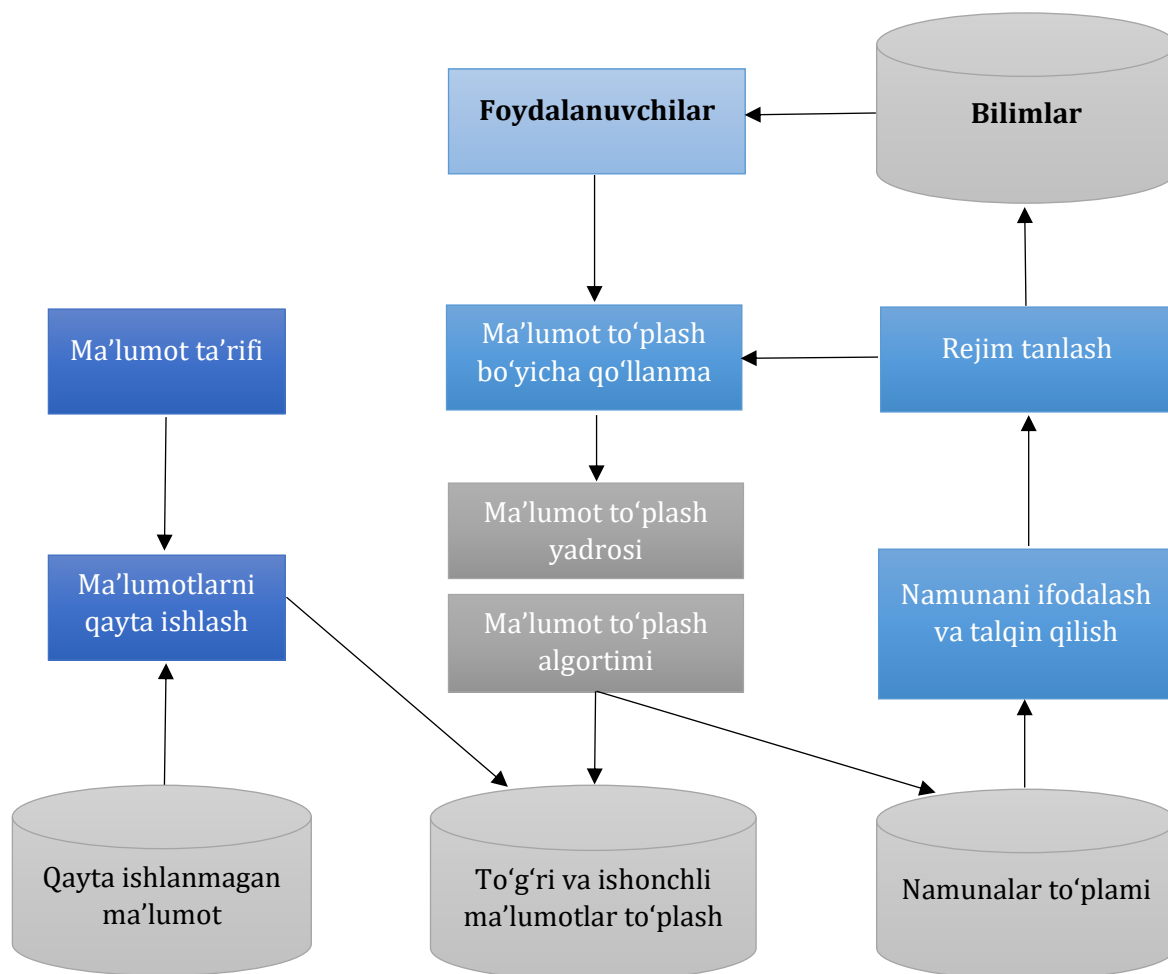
Foydalanuvchilar

Bilimlar

Ma’lumot ta’rifi

Ma’lumot to‘plash bo‘yicha qo‘llanma

Rejim tanlash

Ma’lumot to‘plash yadrosi

Ma’lumotlarni qayta ishlash

Ma’lumot to‘plash algortimi

Namunani ifodalash va talqin qilish

Qayta ishlanmagan ma’lumot

To‘g‘ri va ishonchli ma’lumotlar to‘plash

Namunalar to‘plami